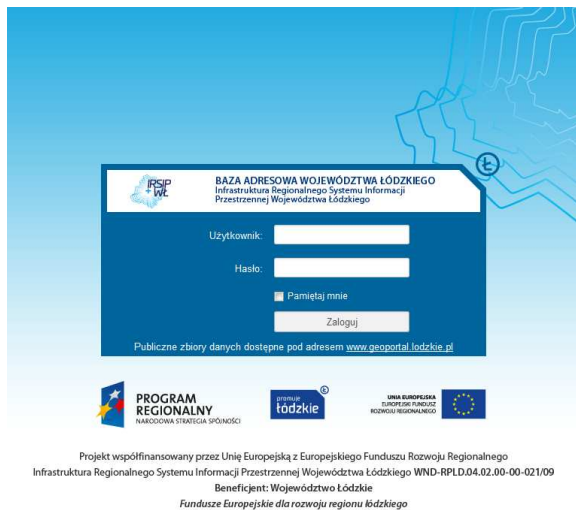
IRSIP WŁ

BAZA ADRESOWA WOJEWÓDZTWA ŁÓDZKIEGO
Infrastruktura Regionalnego Systemu Informacji Przestrzennej Województwa Łódzkiego

Użytkownik:

Hasło:

Pamiętaj mnie

Zaloguj

Publiczne zbiory danych dostępne pod adresem www.geoportal.lodzkie.pl

PROGRAM REGIONALNY
NARODOWA STRATEGIA SPÓJNOŚCI

promuje łódzkie

UNIA EUROPEJSKA
EUROPEJSKI FUNDUSZ ROZWOJU REGIONALNEGO

Projekt współfinansowany przez Unię Europejską z Europejskiego Funduszu Rozwoju Regionalnego
Infrastruktura Regionalnego Systemu Informacji Przestrzennej Województwa Łódzkiego WND-RPLD.04.02.00-00-021/09
Beneficjent: Województwo Łódzkie
Fundusze Europejskie dla rozwoju regionu łódzkiego